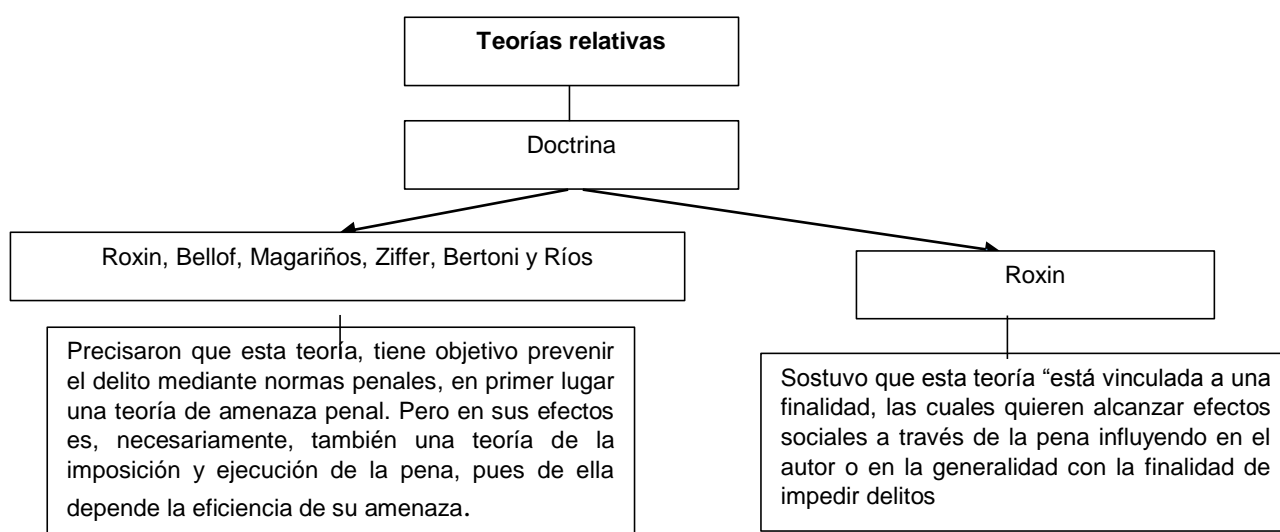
**Teorías relativas**

Doctrina

Roxin, Bellof, Magariños, Ziffer, Bertoni y Ríos

Precisaron que esta teoría, tiene objetivo prevenir el delito mediante normas penales, en primer lugar una teoría de amenaza penal. Pero en sus efectos es, necesariamente, también una teoría de la imposición y ejecución de la pena, pues de ella depende la eficiencia de su amenaza.

Roxin

Sostuvo que esta teoría "está vinculada a una finalidad, las cuales quieren alcanzar efectos sociales a través de la pena influyendo en el autor o en la generalidad con la finalidad de impedir delitos